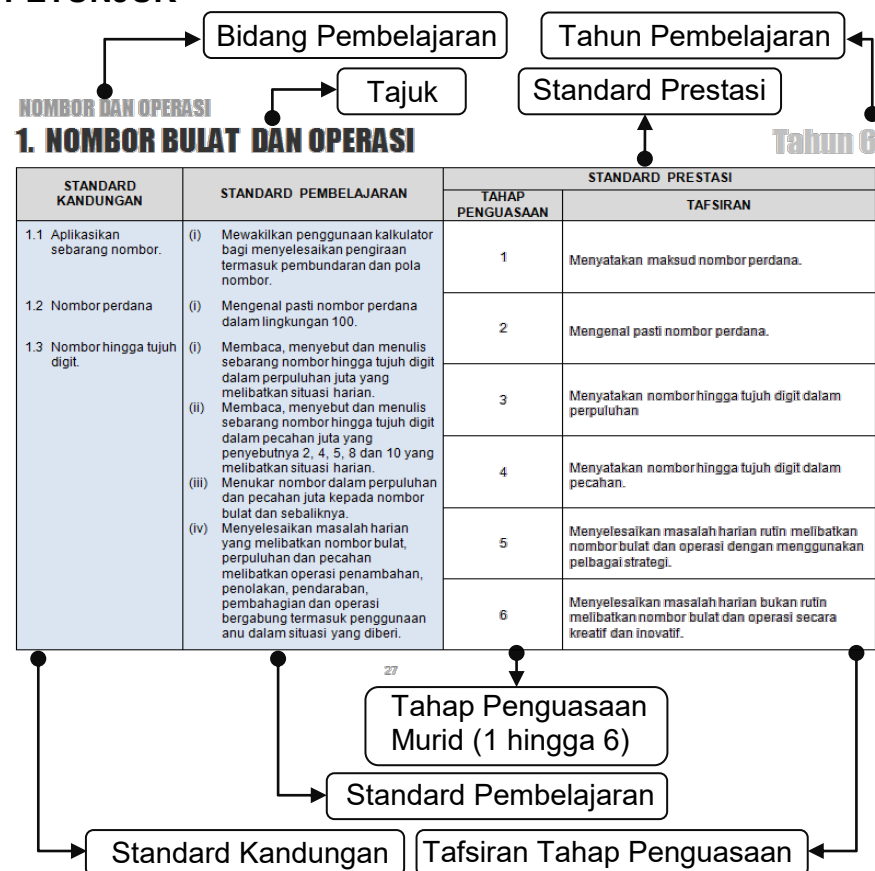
PETUNJUK

Bidang Pembelajaran

Tahun Pembelajaran

Tajuk

Standard Prestasi

NOMBOR DAN OPERASI

1. NOMBOR BULAT DAN OPERASI

Tahun 6

| STANDARD KANDUNGAN | STANDARD PEMBELAJARAN | STANDARD PRESTASI TAHAP PENGUASAAN | STANDARD PRESTASI TAFSIRAN |
|---|---|---|---|
| 1.1 Aplikasikan sebarang nombor. | (i) Mewakilkan penggunaan kalkulator bagi menyelesaikan pengiraan termasuk pembundaran dan pola nombor. | 1 | Menyatakan maksud nombor perdana. |
| 1.2 Nombor perdana | (i) Mengenal pasti nombor perdana dalam lingkungan 100. | 2 | Mengenal pasti nombor perdana. |
| 1.3 Nombor hingga tujuh digit. | (i) Membaca, menyebut dan menulis sebarang nombor hingga tujuh digit dalam perpuluhan juta yang melibatkan situasi harian. (ii) Membaca, menyebut dan menulis sebarang nombor hingga tujuh digit dalam pecahan juta yang penyebutnya 2, 4, 5, 8 dan 10 yang melibatkan situasi harian. | 3 | Menyatakan nombor hingga tujuh digit dalam perpuluhan |
| | (iii) Menukar nombor dalam perpuluhan dan pecahan juta kepada nombor bulat dan sebaliknya. | 4 | Menyatakan nombor hingga tujuh digit dalam pecahan. |
| | (iv) Menyelesaikan masalah harian yang melibatkan nombor bulat, perpuluhan dan pecahan melibatkan operasi penambahan, penolakan, pendaraban, pembahagian dan operasi bergabung termasuk penggunaan anu dalam situasi yang diberi. | 5 | Menyelesaikan masalah harian rutin melibatkan nombor bulat dan operasi dengan menggunakan pelbagai strategi. |
| | | 6 | Menyelesaikan masalah harian bukan rutin melibatkan nombor bulat dan operasi secara kreatif dan inovatif. |

27

Tahap Penguasaan Murid (1 hingga 6)

Standard Pembelajaran

Standard Kandungan

Tafsiran Tahap Penguasaan